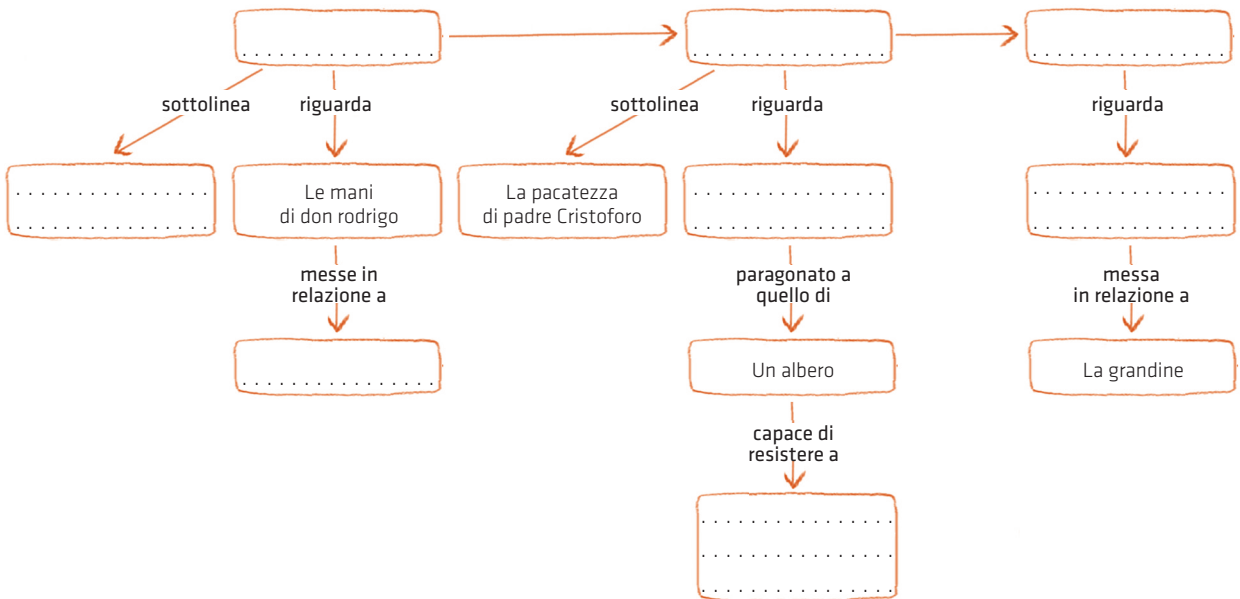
. . . . . . . . . . . . . . . . . .

sottolinea

. . . . . . . . . . . . . . . . . .
. . . . . . . . . . . . . . . . . .

riguarda

Le mani di don rodrigo

messe in relazione a

. . . . . . . . . . . . . . . . . .

. . . . . . . . . . . . . . . . . .

sottolinea

La pacatezza di padre Cristoforo

riguarda

. . . . . . . . . . . . . . . . . .
. . . . . . . . . . . . . . . . . .

paragonato a quello di

Un albero

capace di resistere a

. . . . . . . . . . . . . . . . . .
. . . . . . . . . . . . . . . . . .
. . . . . . . . . . . . . . . . . .

. . . . . . . . . . . . . . . . . .

riguarda

. . . . . . . . . . . . . . . . . .
. . . . . . . . . . . . . . . . . .

messa in relazione a

La grandine